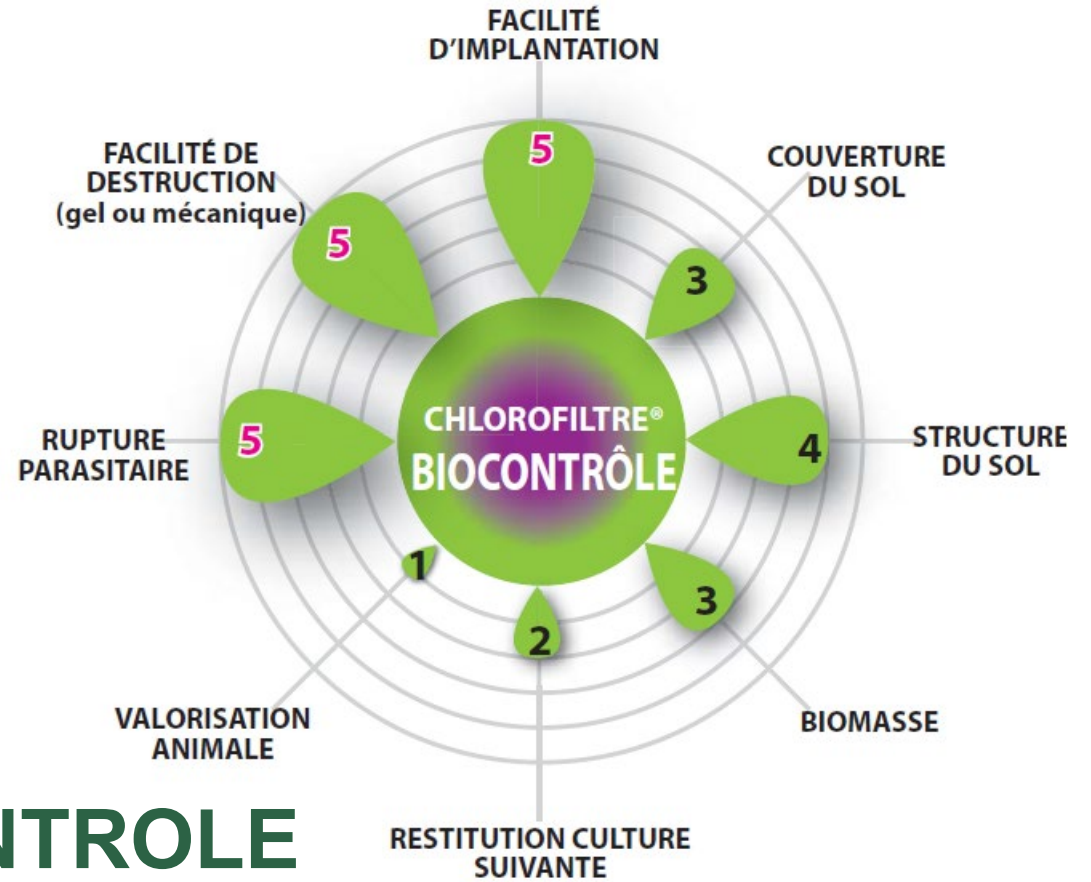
FACILITÉ D'IMPLANTATION

5

FACILITÉ DE DESTRUCTION (gel ou mécanique)

5

COUVERTURE DU SOL

3

RUPTURE PARASITAIRE

5

CHLOROFILTRE®
BIOCONTRÔLE

4

STRUCTURE DU SOL

1

2

3

VALORISATION ANIMALE

BIOMASSE

NTROLE

RESTITUTION CULTURE SUIVANTE